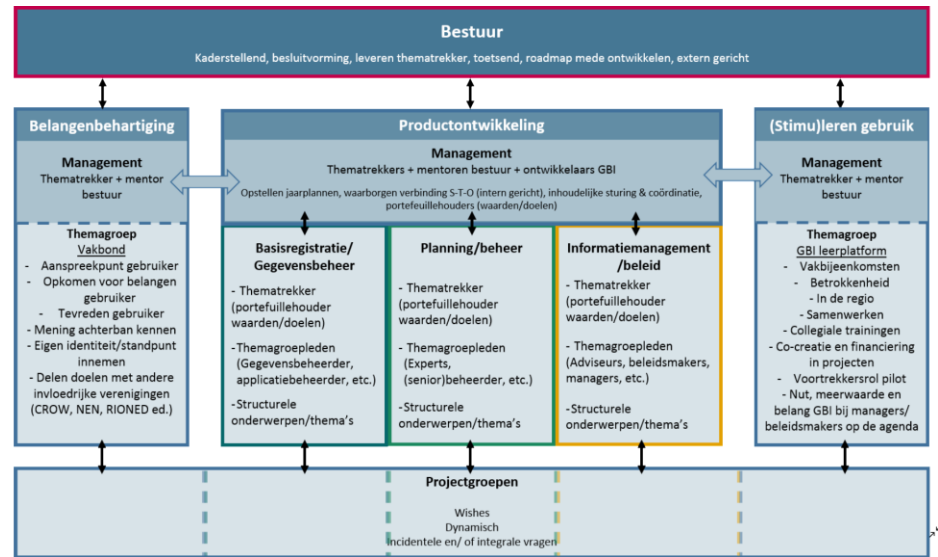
Bestuur
Kaderstellend, besluitvorming, leveren thematrekker, toetsend, roadmap mede ontwikkelen, extern gericht

Belangenbehartiging

Management
Thematrekker + mentor bestuur

Themagroep
Vakbond
- Aanspreekpunt gebruiker
- Opkomen voor belangen gebruiker
- Tevreden gebruiker
- Mening achterban kennen
- Eigen identiteit/standpunt innemen
- Delen doelen met andere invloedrijke verenigingen (CROW, NEN, RIONED ed.)

Productontwikkeling

Management
Thematrekkers + mentoren bestuur + ontwikkelaars GBI
Opstellen jaarplannen, waarborgen verbinding S-T-O (intern gericht), inhoudelijke sturing & coördinatie, portefeuillehouders (waarden/doelen)

Basisregistratie/ Gegevensbeheer
- Thematrekker (portefeuillehouder waarden/doelen)
- Themagroepleden (Gegevensbeheerder, applicatiebeheerder, etc.)
-Structurele onderwerpen/thema's

Planning/beheer
- Thematrekker (portefeuillehouder waarden/doelen)
- Themagroepleden (Experts, (senior)beheerder, etc.)
-Structurele onderwerpen/thema's

Informatiemanagement /beleid
- Thematrekker (portefeuillehouder waarden/doelen)
- Themagroepleden (Adviseurs, beleidsmakers, managers, etc.)
-Structurele onderwerpen/thema's

(Stimu)leren gebruik

Management
Thematrekker + mentor bestuur

Themagroep
GBI leerplatform
- Vakbijeenkomsten
- Betrokkenheid
- In de regio
- Samenwerken
- Collegiale trainingen
- Co-creatie en financiering in projecten
- Voortrekkersrol pilot
- Nut, meerwaarde en belang GBI bij managers/ beleidsmakers op de agenda

Projectgroepen
Wishes
Dynamisch
Incidentele en/ of integrale vragen